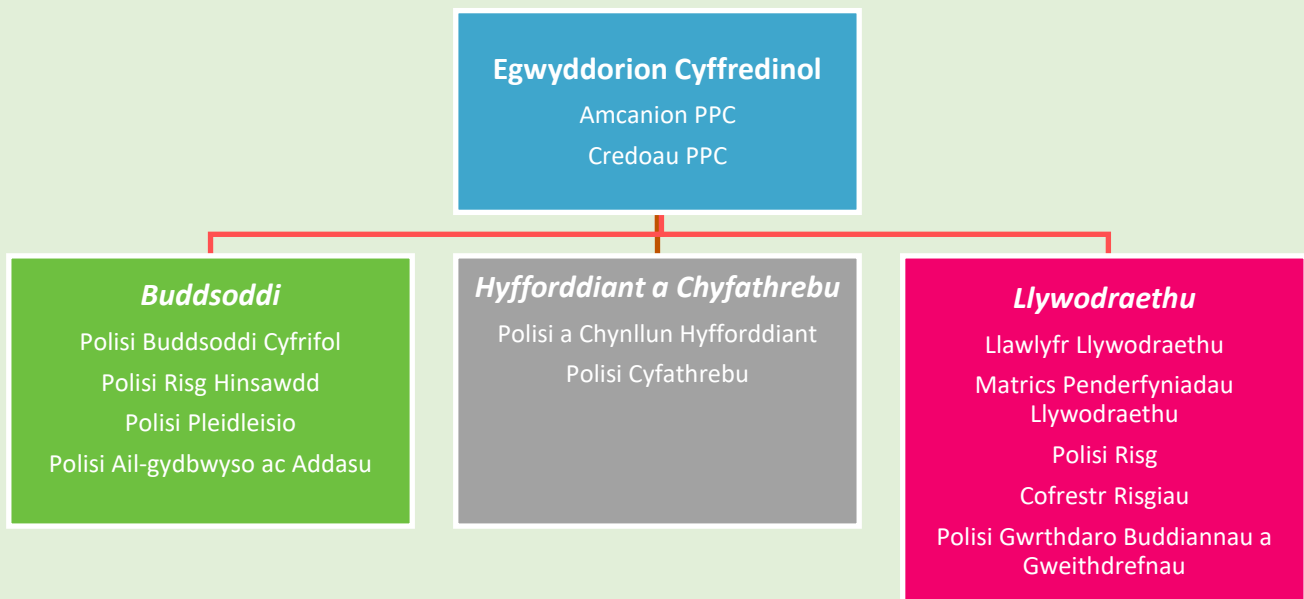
Egwyddorion Cyffredinol

Amcanion PPC

Credoau PPC

Buddsoddi

Polisi Buddsoddi Cyfrifol

Polisi Risg Hinsawdd

Polisi Pleidleisio

Polisi Ail-gydbwyso ac Addasu

Hyfforddiant a Chyfathrebu

Polisi a Chynllun Hyfforddiant

Polisi Cyfathrebu

Llywodraethu

Llawlyfr Llywodraethu

Matrics Penderfyniadau Llywodraethu

Polisi Risg

Cofrestr Risgiau

Polisi Gwrthdaro Buddiannau a Gweithdrefnau